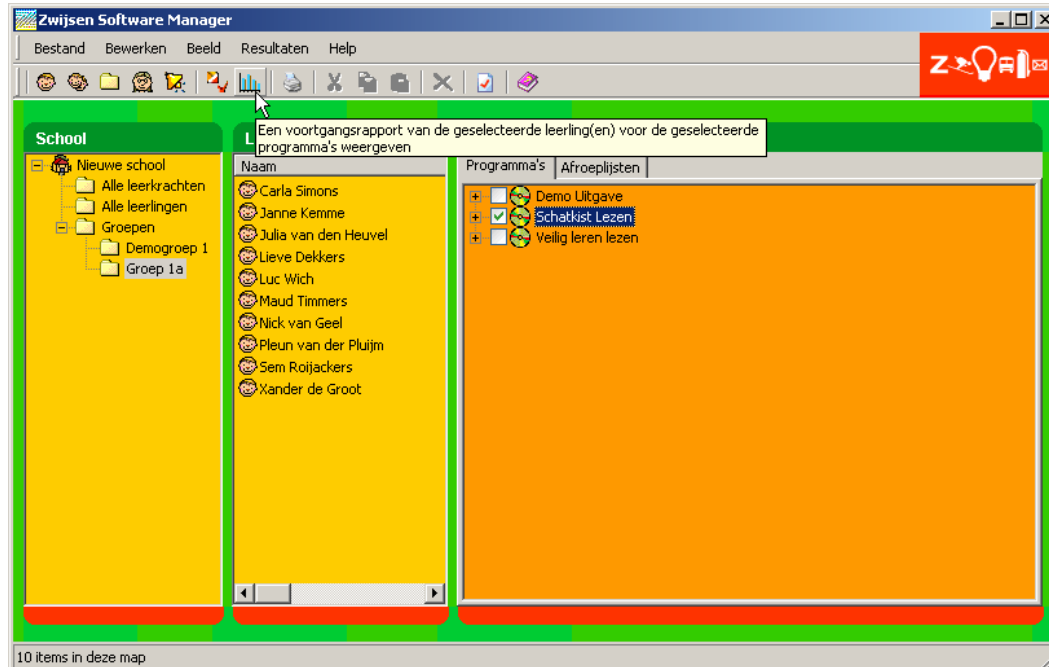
Zwijsen Software Manager

Bestand Bewerken Beeld Resultaten Help

School

Nieuwe school
Alle leerkrachten
Alle leerlingen
Groepen
Demogroep 1
Groep 1a

L

Een voortgangsrapport van de geselecteerde leerling(en) voor de geselecteerde programma's weergeven

Naam

Carla Simons
Janne Kemme
Julia van den Heuvel
Lieve Dekkers
Luc Wich
Maud Timmers
Nick van Geel
Pleun van der Pluijm
Sem Roijackers
Xander de Groot

Programma's Afroeplijsten

Demo Uitgave
Schatkist Lezen
Veilig leren lezen

10 items in deze map